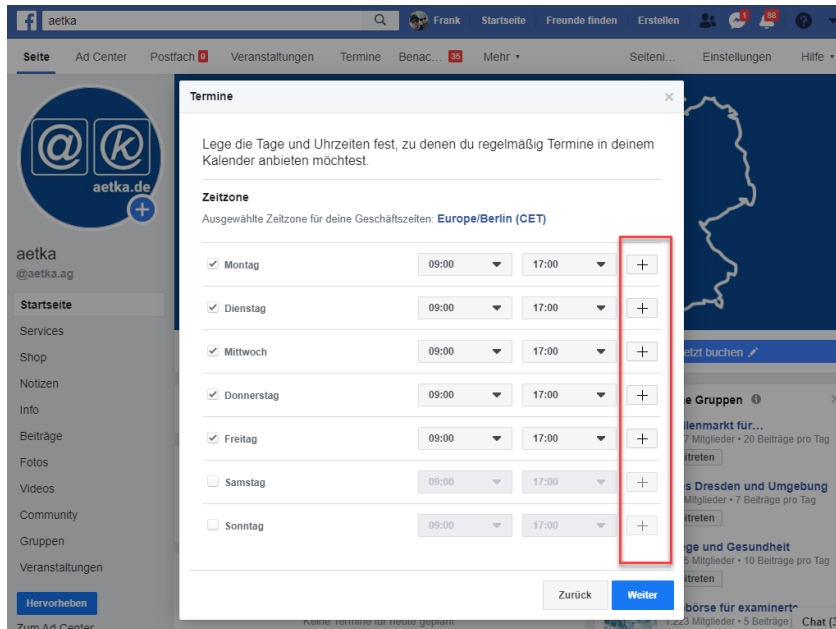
aetka
Frank Startseite Freunde finden Erstellen 1 88

Seite Ad Center Postfach 9 Veranstaltungen Termine Benac... 35 Mehr ▾ Seiteni... Einstellungen Hilfe ▾

aetka.de

aetka
@aetka.ag

Startseite
Services
Shop
Notizen
Info
Beiträge
Fotos
Videos
Community
Gruppen
Veranstaltungen

Hervorheben
Zum Ad Center

Termine

Lege die Tage und Uhrzeiten fest, zu denen du regelmäßig Termine in deinem Kalender anbieten möchtest.

Zeitzone
Ausgewählte Zeitzone für deine Geschäftszeiten: Europe/Berlin (CET)

| | | | |
|---|---|---|---|
| ✓ Montag | 09:00 | 17:00 | + |
| ✓ Dienstag | 09:00 | 17:00 | + |
| ✓ Mittwoch | 09:00 | 17:00 | + |
| ✓ Donnerstag | 09:00 | 17:00 | + |
| ✓ Freitag | 09:00 | 17:00 | + |
| Samstag | 09:00 | 17:00 | + |
| Sonntag | 09:00 | 17:00 | + |

Zurück Weiter

Keine Termine für heute geplant

etzt buchen

e Gruppen
llenmarkt für...
7 Mitglieder • 20 Beiträge pro Tag
itreten
s Dresden und Umgebung
Mitglieder • 7 Beiträge pro Tag
itreten
ge und Gesundheit
5 Mitglieder • 10 Beiträge pro Tag
itreten
börse für examinierte
1.223 Mitglieder • 5 Beiträge
Chat (3